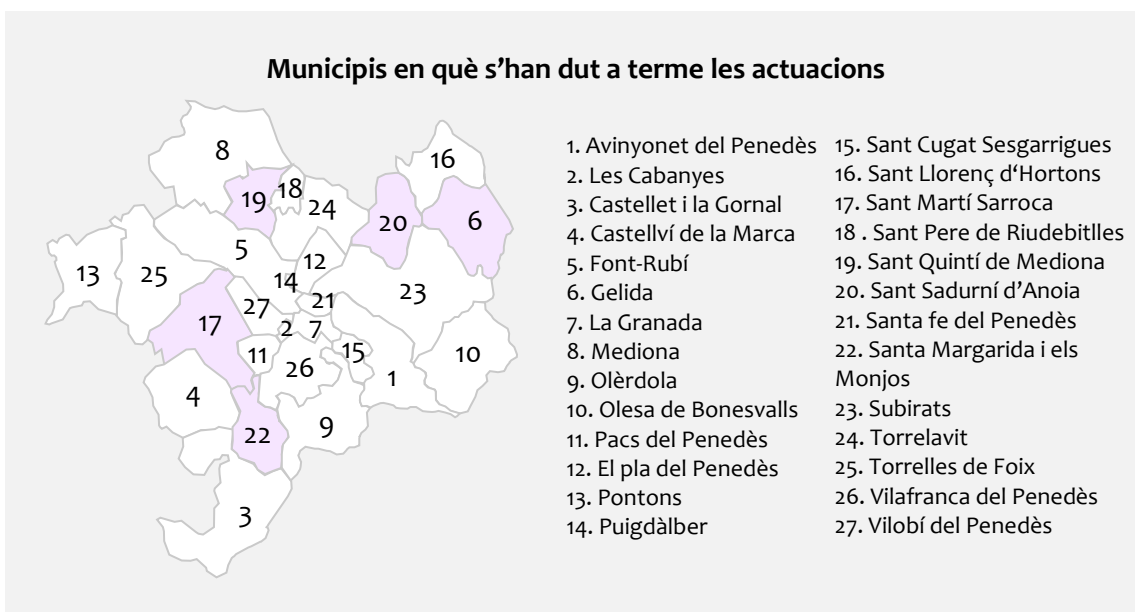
Municipis en què s'han dut a terme les actuacions

8
16
19
18
24
20
6
13
25
5
12
14
23
27
21
17
2
7
11
15
10
26
1
4
9
22
3

1. Avinyonet del Penedès
2. Les Cabanyes
3. Castellet i la Gornal
4. Castellví de la Marca
5. Font-Rubí
6. Gelida
7. La Granada
8. Mediona
9. Olèrdola
10. Olesa de Bonesvalls
11. Pacs del Penedès
12. El pla del Penedès
13. Pontons
14. Puigdàlber

15. Sant Cugat Sesgarrigues
16. Sant Llorenç d'Hortons
17. Sant Martí Sarroca
18 . Sant Pere de Riudebitlles
19. Sant Quintí de Mediona
20. Sant Sadurní d'Anoia
21. Santa fe del Penedès
22. Santa Margarida i els Monjos
23. Subirats
24. Torrelavit
25. Torrelles de Foix
26. Vilafranca del Penedès
27. Vilobí del Penedès